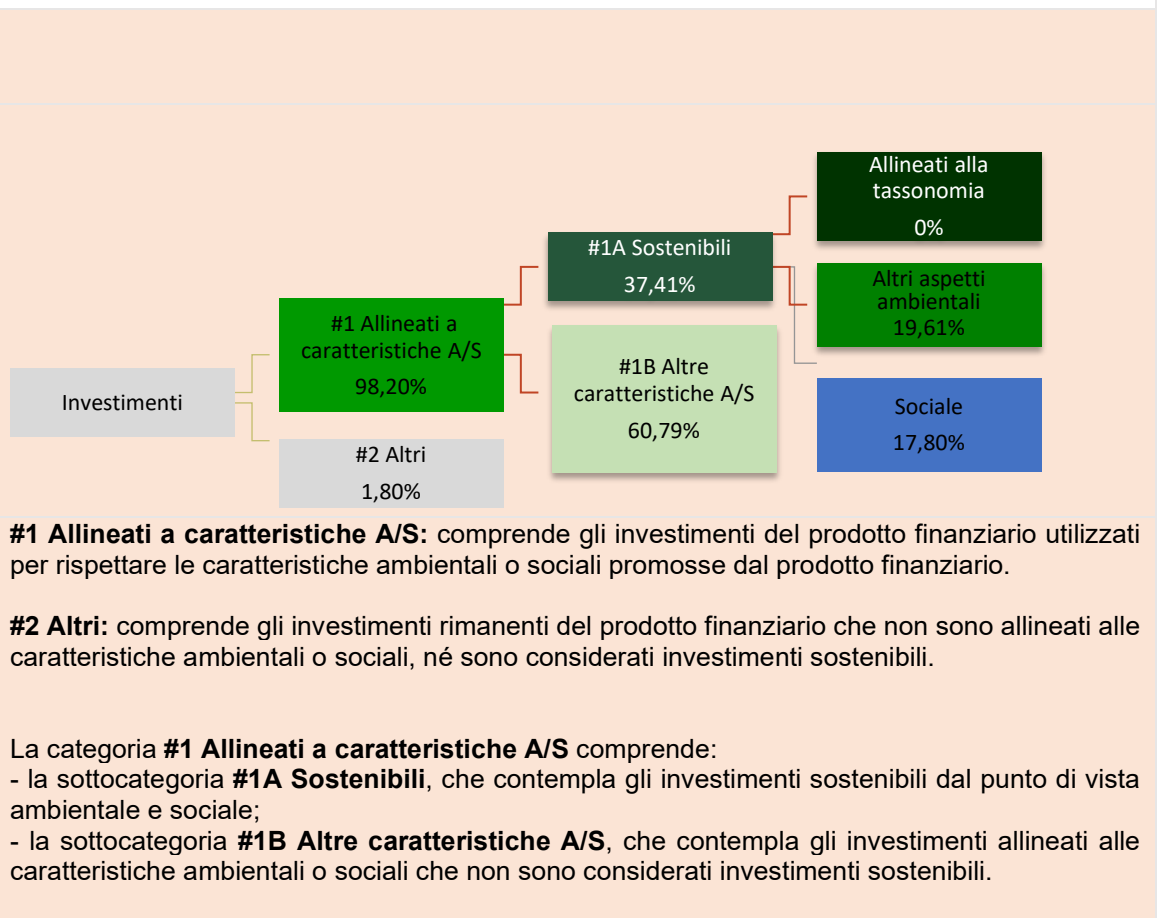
Allineati alla tassonomia
0%

#1A Sostenibili
37,41%

Altri aspetti ambientali
19,61%

#1 Allineati a caratteristiche A/S
98,20%

#1B Altre caratteristiche A/S
60,79%

Investimenti

Sociale
17,80%

#2 Altri
1,80%

**#1 Allineati a caratteristiche A/S:** comprende gli investimenti del prodotto finanziario utilizzati per rispettare le caratteristiche ambientali o sociali promosse dal prodotto finanziario.

**#2 Altri:** comprende gli investimenti rimanenti del prodotto finanziario che non sono allineati alle caratteristiche ambientali o sociali, né sono considerati investimenti sostenibili.

La categoria **#1 Allineati a caratteristiche A/S** comprende:
- la sottocategoria **#1A Sostenibili**, che contempla gli investimenti sostenibili dal punto di vista ambientale e sociale;
- la sottocategoria **#1B Altre caratteristiche A/S**, che contempla gli investimenti allineati alle caratteristiche ambientali o sociali che non sono considerati investimenti sostenibili.